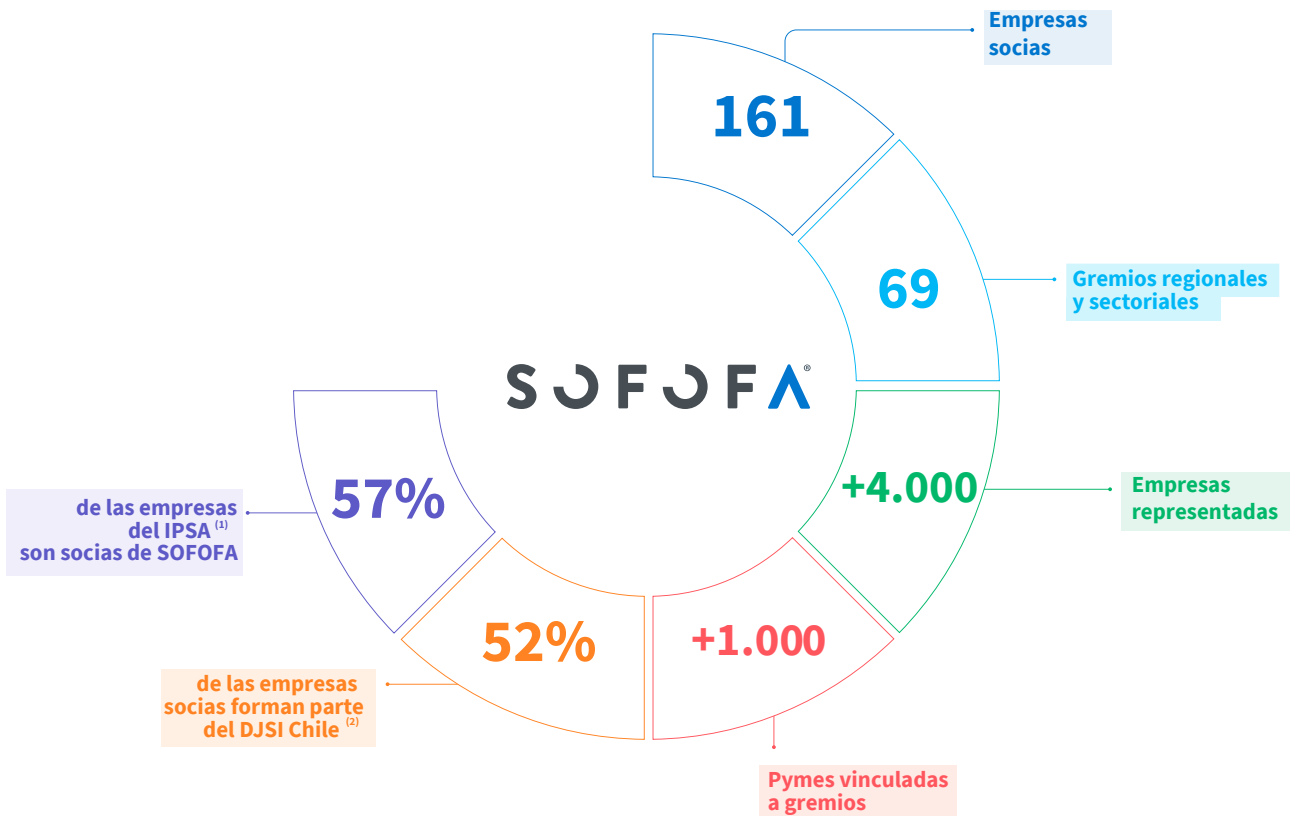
Empresas socias

161

69

Gremios regionales y sectoriales

SOFOFA®

57%

de las empresas del IPSA $^{(1)}$ son socias de SOFOFA

+4.000

Empresas representadas

52%

+1.000

de las empresas socias forman parte del DJSI Chile $^{(2)}$

Pymes vinculadas a gremios